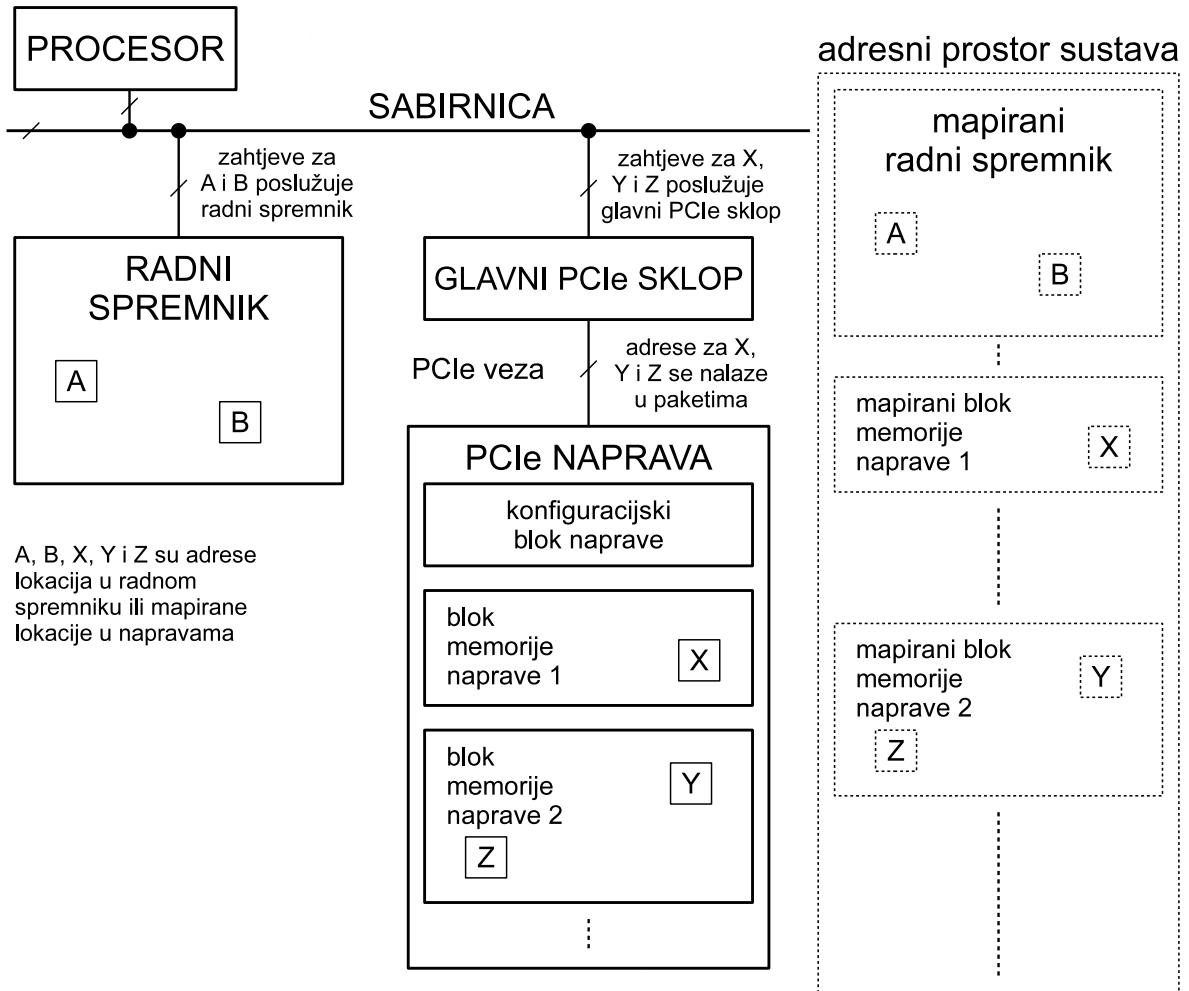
PROCESOR

SABIRNICA

zahtjeve za A i B poslužuje radni spremnik

zahtjeve za X, Y i Z poslužuje glavni PCIe sklop

RADNI SPREMNIK

A

B

GLAVNI PCIe SKLOP

PCIe veza

adrese za X, Y i Z se nalaze u paketima

PCIe NAPRAVA

konfiguracijski blok naprave

blok memorije naprave 1

X

blok memorije naprave 2

Y

Z

A, B, X, Y i Z su adrese lokacija u radnom spremniku ili mapirane lokacije u napravama

adresni prostor sustava

mapirani radni spremnik

A

B

mapirani blok memorije naprave 1

X

mapirani blok memorije naprave 2

Y

Z